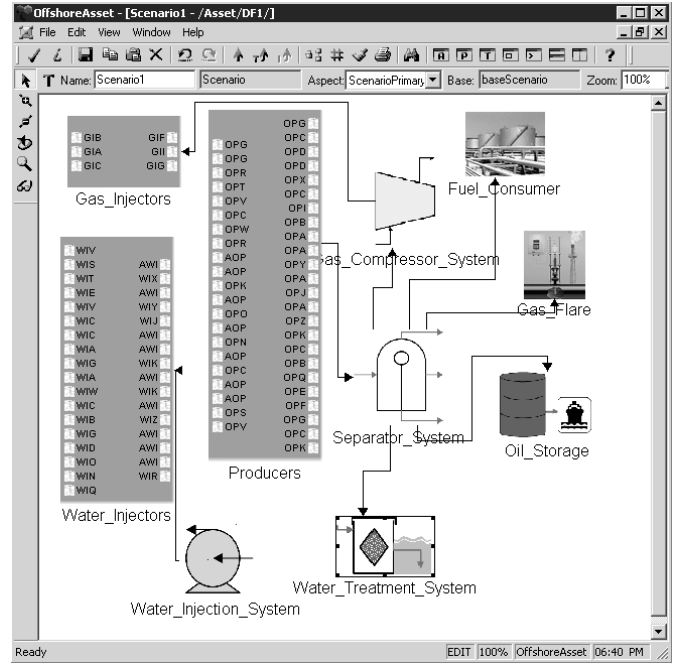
OffshoreAsset - [Scenario1 - /Asset/DF1/]

File Edit View Window Help

Name: Scenario1 Scenario Aspect: ScenarioPrimary Base: baseScenario Zoom: 100%

GIB GIF
GIA GII
GIC GIG

Gas_Injectors

OPG
OPG OPC
OPG OPD
OPR OPD
OPT OPX
OPV OPC
OPC OPI
OPW OPB
OPR OPA
AOP OPY
AOP OPA
OPK OPJ
AOP OPA
OPO OPZ
AOP OPK
OPN OPC
AOP OPB
OPC OPQ
AOP OPE
AOP OPF
OPS OPG
OPV OPC
OPK

Producers

Fuel_Consumer

Gas_Compressor_System

Gas_Flare

Separator_System

Oil_Storage

WIV
WIS AWI
WIT WIX
WIE AWI
WIV WIY
WIC WIJ
WIC AWI
WIA AWI
WIG WIK
WIA AWI
WIW WIK
WIC AWI
WIB WIZ
WIG AWI
WID AWI
WIO AWI
WIN WIR
WIQ

Water_Injectors

Water_Treatment_System

Water_Injection_System

Ready EDIT 100% OffshoreAsset 06:40 PM